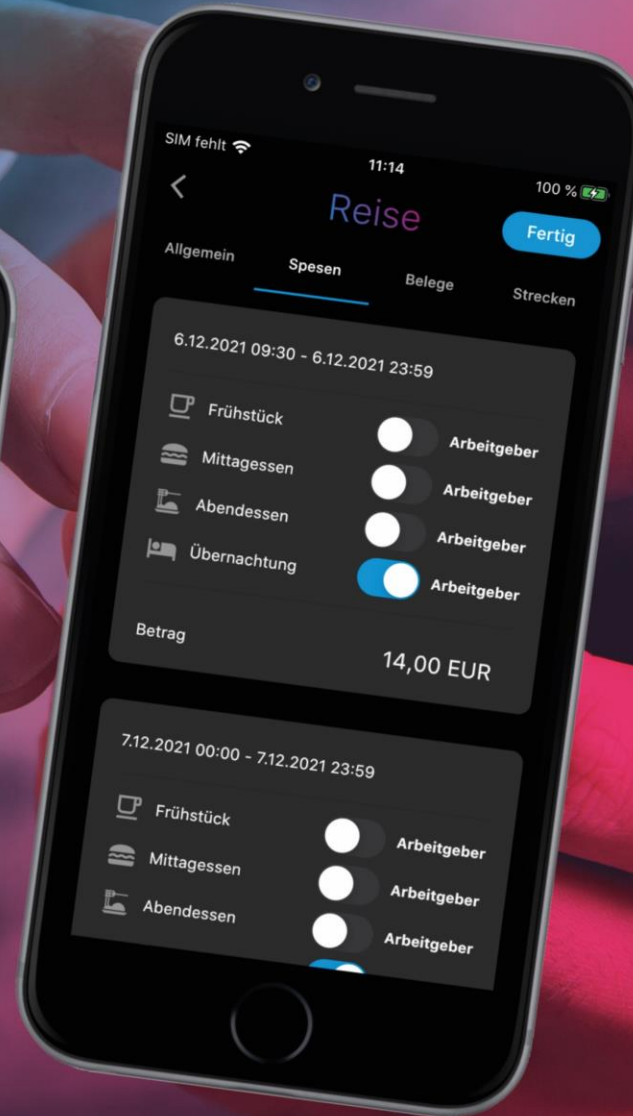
SIM fehlt
11:14
100 %
Reise
Fertig
Allgemein
Spesen
Belege
Strecken

6.12.2021 09:30 - 6.12.2021 23:59
Frühstück
Arbeitgeber
Mittagessen
Arbeitgeber
Abendessen
Arbeitgeber
Übernachtung
Arbeitgeber
Betrag
14,00 EUR

7.12.2021 00:00 - 7.12.2021 23:59
Frühstück
Arbeitgeber
Mittagessen
Arbeitgeber
Abendessen
Arbeitgeber